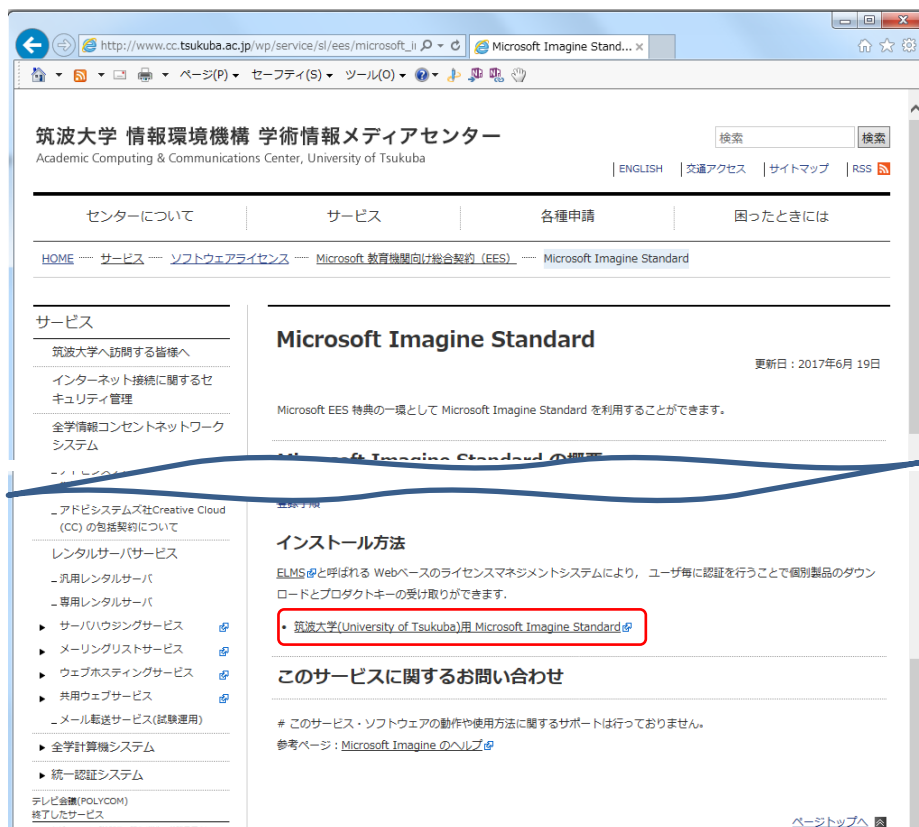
http://www.cc.tsukuba.ac.jp/wp/service/sl/ees/microsoft_i

Microsoft Imagine Stand...

ページ(P) セーフティ(S) ツール(O)

筑波大学 情報環境機構 学術情報メディアセンター
Academic Computing & Communications Center, University of Tsukuba

検索 検索

ENGLISH | 交通アクセス | サイトマップ | RSS

センターについて | サービス | 各種申請 | 困ったときには

HOME サービス ソフトウェアライセンス Microsoft 教育機関向け総合契約（EES） Microsoft Imagine Standard

サービス
筑波大学へ訪問する皆様へ
インターネット接続に関するセキュリティ管理
全学情報コンセントネットワークシステム
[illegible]
アドビシステムズ社Creative Cloud (CC) の包括契約について
レンタルサーバサービス
汎用レンタルサーバ
専用レンタルサーバ
サーバハウジングサービス
メーリングリストサービス
ウェブホスティングサービス
共用ウェブサービス
メール転送サービス(試験運用)
全学計算機システム
統一認証システム
テレビ会議(POLYCOM)
終了したサービス

Microsoft Imagine Standard

更新日：2017年6月 19日

Microsoft EES 特典の一環として Microsoft Imagine Standard を利用することができます。

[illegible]oft Imagine Standard の概要

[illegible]

インストール方法

ELMSと呼ばれる Webベースのライセンスマネジメントシステムにより，ユーザ毎に認証を行うことで個別製品のダウンロードとプロダクトキーの受け取りができます．

• 筑波大学(University of Tsukuba)用 Microsoft Imagine Standard

このサービスに関するお問い合わせ

# このサービス・ソフトウェアの動作や使用方法に関するサポートは行っておりません。
参考ページ：Microsoft Imagine のヘルプ

ページトップへ